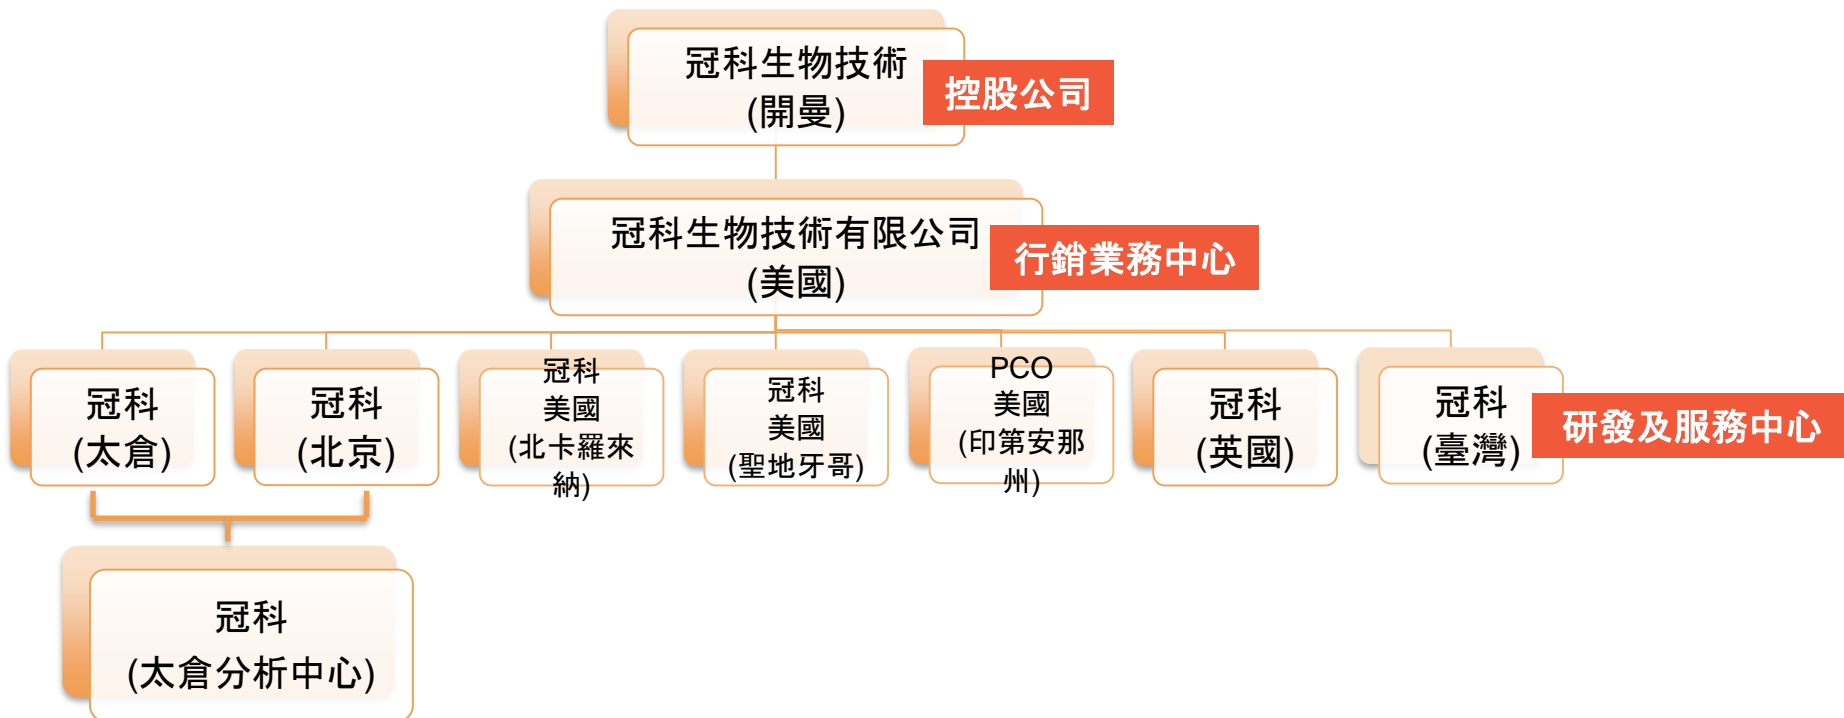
冠科生物技術
(開曼)

控股公司

冠科生物技術有限公司
(美國)

行銷業務中心

冠科
(太倉)

冠科
(北京)

冠科
美國
(北卡羅來納)

冠科
美國
(聖地牙哥)

PCO
美國
(印第安那州)

冠科
(英國)

冠科
(臺灣)

研發及服務中心

冠科
(太倉分析中心)